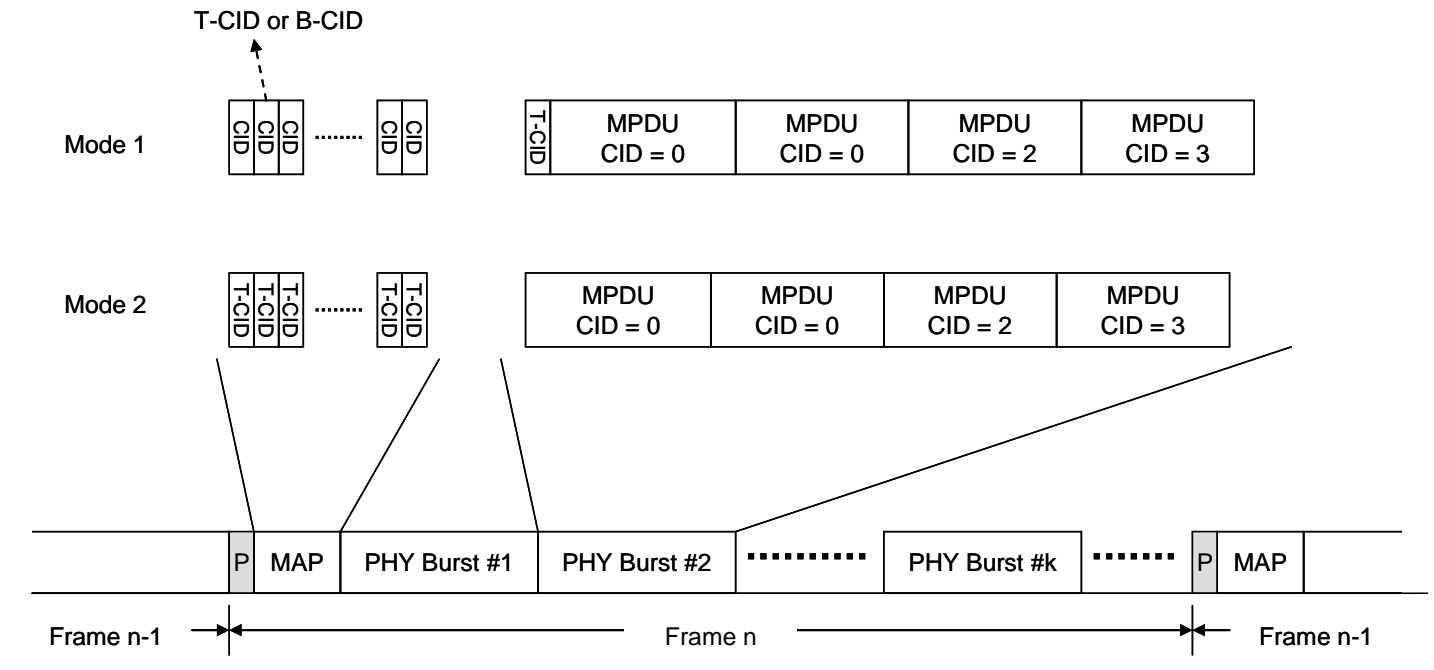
T-CID or B-CID

Mode 1

CID CID CID ........ CID CID

T-CID

MPDU
CID = 0

MPDU
CID = 0

MPDU
CID = 2

MPDU
CID = 3

Mode 2

T-CID T-CID T-CID ........ T-CID T-CID

MPDU
CID = 0

MPDU
CID = 0

MPDU
CID = 2

MPDU
CID = 3

P

MAP

PHY Burst #1

PHY Burst #2

PHY Burst #k

P

MAP

Frame n-1

Frame n

Frame n-1